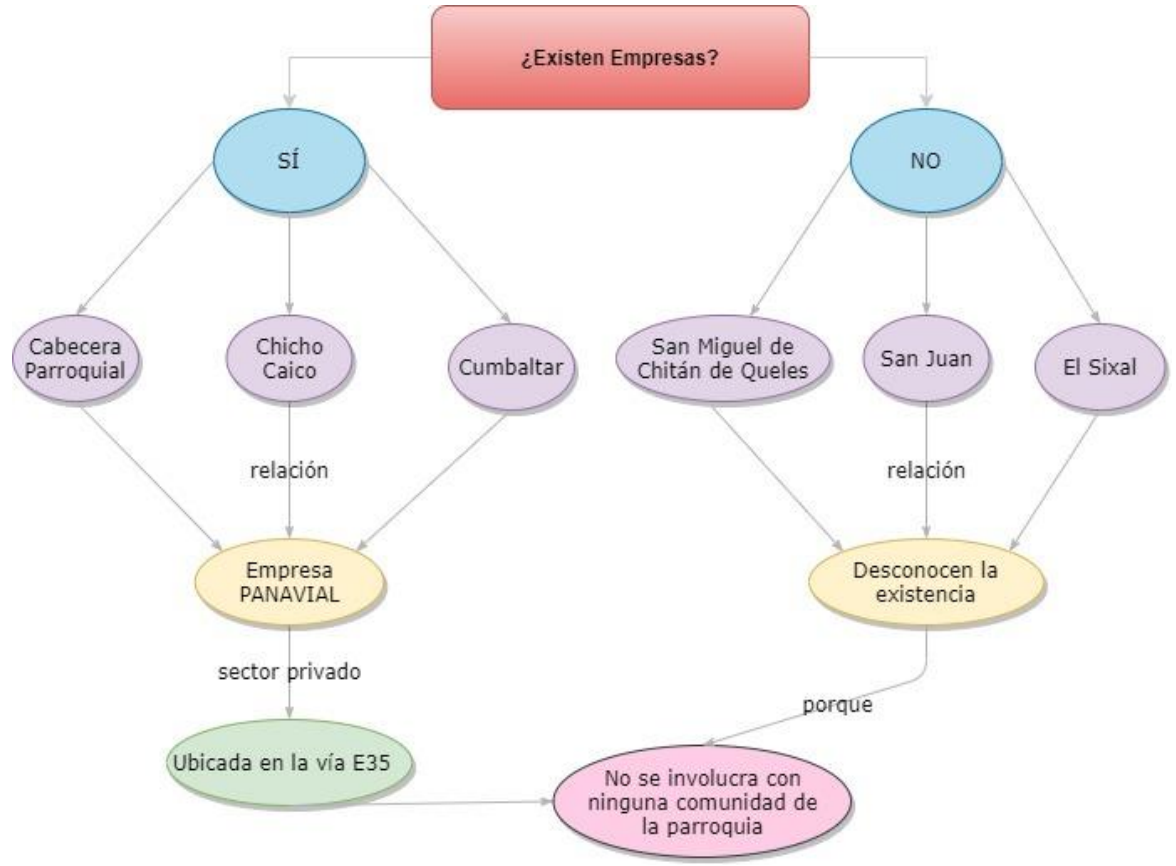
¿Existen Empresas?

SÍ

NO

Cabecera Parroquial

Chicho Caico

Cumbaltar

San Miguel de Chitán de Queles

San Juan

El Sixal

relación

relación

Empresa PANAVIAL

Desconocen la existencia

sector privado

porque

Ubicada en la vía E35

No se involucra con ninguna comunidad de la parroquia